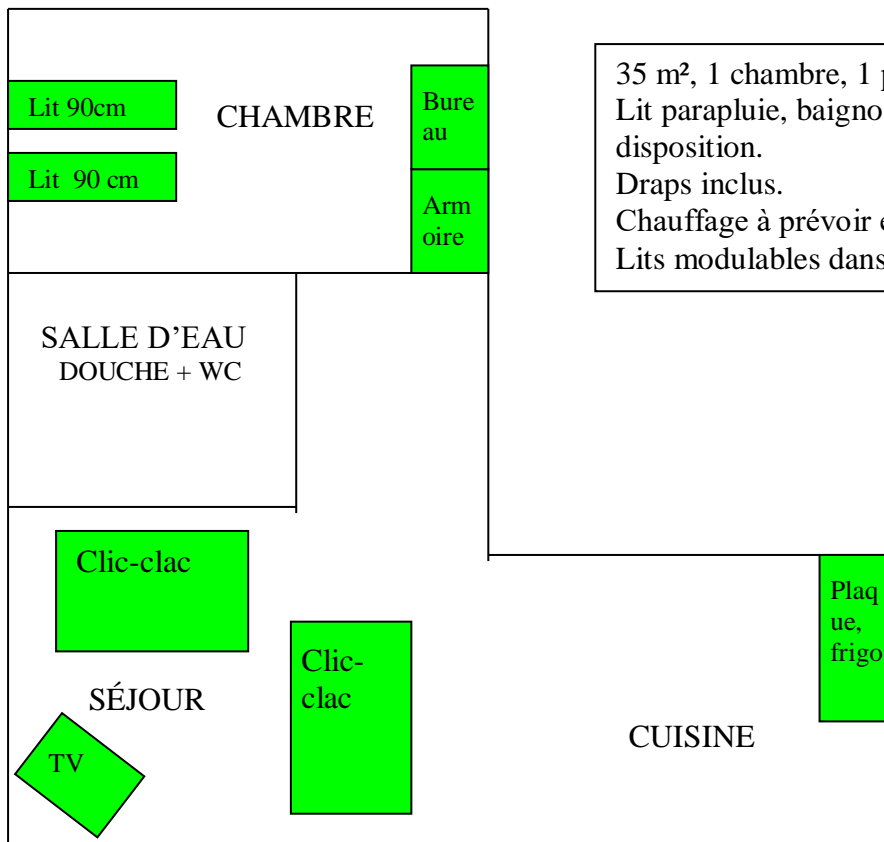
Lit 90cm

Lit 90 cm

CHAMBRE

Bureau

Armoire

35 m², 1 chambre, 1 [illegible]
Lit parapluie, baigno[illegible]
disposition.
Draps inclus.
Chauffage à prévoir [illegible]
Lits modulables dans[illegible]

SALLE D'EAU
DOUCHE + WC

Clic-clac

Clic-clac

SÉJOUR

TV

Plaque, frigo

CUISINE